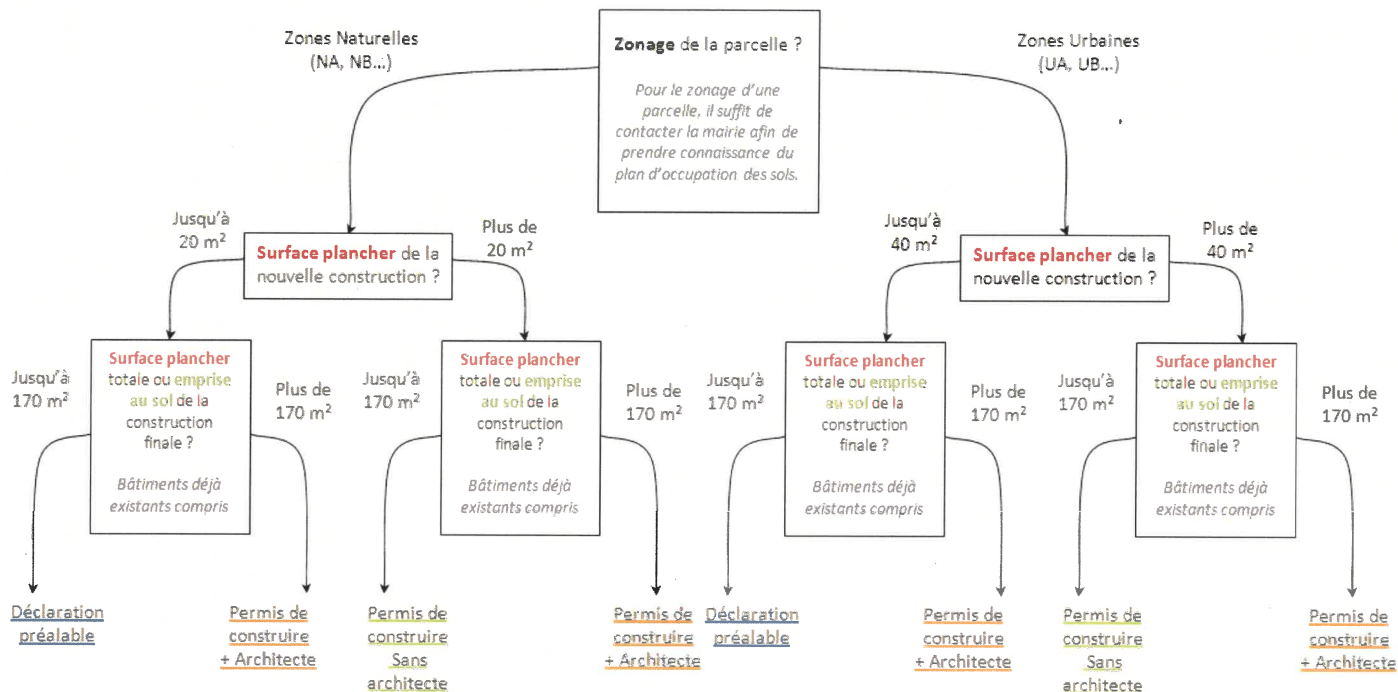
Zonage de la parcelle ?

Pour le zonage d'une parcelle, il suffit de contacter la mairie afin de prendre connaissance du plan d'occupation des sols.

Zones Naturelles (NA, NB...)

Zones Urbaines (UA, UB...)

Jusqu'à $20\ m^2$

Surface plancher de la nouvelle construction ?

Plus de $20\ m^2$

Jusqu'à $40\ m^2$

Surface plancher de la nouvelle construction ?

Plus de $40\ m^2$

Jusqu'à $170\ m^2$

Surface plancher totale ou emprise au sol de la construction finale ?

Bâtiments déjà existants compris

Plus de $170\ m^2$

Jusqu'à $170\ m^2$

Surface plancher totale ou emprise au sol de la construction finale ?

Bâtiments déjà existants compris

Plus de $170\ m^2$

Jusqu'à $170\ m^2$

Surface plancher totale ou emprise au sol de la construction finale ?

Bâtiments déjà existants compris

Plus de $170\ m^2$

Jusqu'à $170\ m^2$

Surface plancher totale ou emprise au sol de la construction finale ?

Bâtiments déjà existants compris

Plus de $170\ m^2$

Déclaration préalable

Permis de construire + Architecte

Permis de construire Sans architecte

Permis de construire + Architecte

Déclaration préalable

Permis de construire + Architecte

Permis de construire Sans architecte

Permis de construire + Architecte